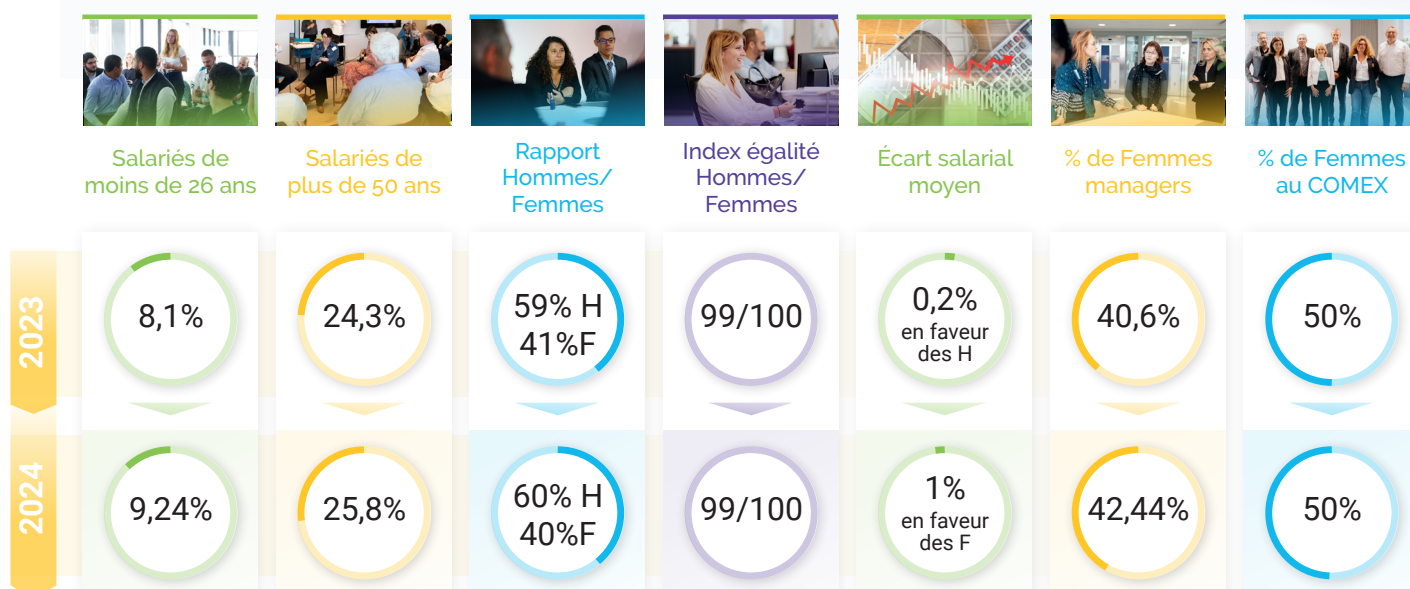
| | Salariés de moins de 26 ans | Salariés de plus de 50 ans | Rapport Hommes/ Femmes | Index égalité Hommes/ Femmes | Écart salarial moyen | % de Femmes managers | % de Femmes au COMEX |
|---|---|---|---|---|---|---|---|
| 2023 | 8,1% | 24,3% | 59% H 41%F | 99/100 | 0,2% en faveur des H | 40,6% | 50% |
| 2024 | 9,24% | 25,8% | 60% H 40%F | 99/100 | 1% en faveur des F | 42,44% | 50% |